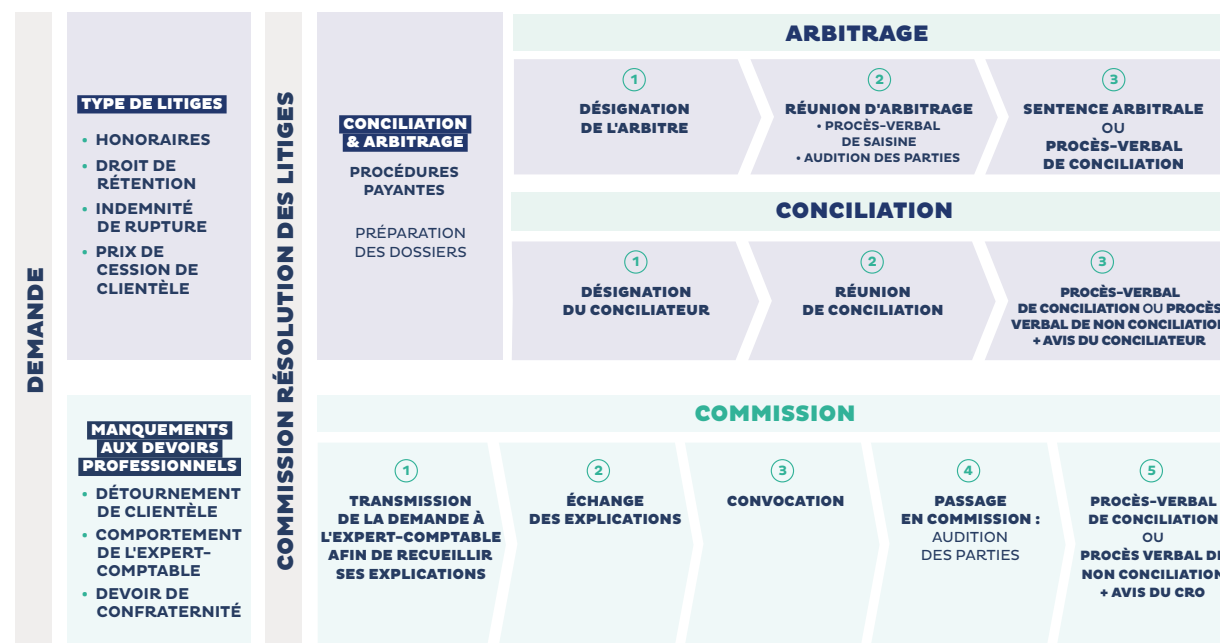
DEMANDE

TYPE DE LITIGES

• HONORAIRES
• DROIT DE RÉTENTION
• INDEMNITÉ DE RUPTURE
• PRIX DE CESSION DE CLIENTÈLE

MANQUEMENTS AUX DEVOIRS PROFESSIONNELS

• DÉTOURNEMENT DE CLIENTÈLE
• COMPORTEMENT DE L'EXPERT-COMPTABLE
• DEVOIR DE CONFRATERNITÉ

COMMISSION RÉSOLUTION DES LITIGES

CONCILIATION & ARBITRAGE

PROCÉDURES PAYANTES

PRÉPARATION DES DOSSIERS

ARBITRAGE

1 DÉSIGNATION DE L'ARBITRE

2 RÉUNION D'ARBITRAGE
• PROCÈS-VERBAL DE SAISINE
• AUDITION DES PARTIES

3 SENTENCE ARBITRALE OU PROCÈS-VERBAL DE CONCILIATION

CONCILIATION

1 DÉSIGNATION DU CONCILIATEUR

2 RÉUNION DE CONCILIATION

3 PROCÈS-VERBAL DE CONCILIATION OU PROCÈS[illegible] VERBAL DE NON CONCILIATION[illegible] + AVIS DU CONCILIATEUR

COMMISSION

1 TRANSMISSION DE LA DEMANDE À L'EXPERT-COMPTABLE AFIN DE RECUEILLIR SES EXPLICATIONS

2 ÉCHANGE DES EXPLICATIONS

3 CONVOCATION

4 PASSAGE EN COMMISSION : AUDITION DES PARTIES

5 PROCÈS-VERBAL DE CONCILIATION OU PROCÈS VERBAL D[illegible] NON CONCILIATION + AVIS DU CRO